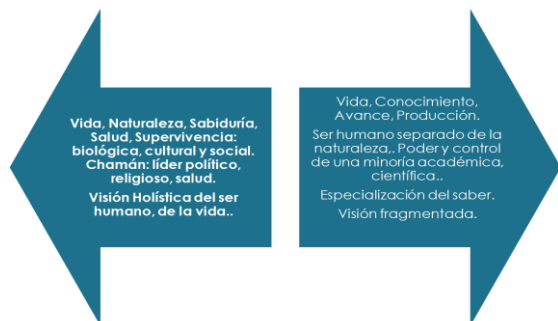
Vida, Naturaleza, Sabiduría, Salud, Supervivencia: biológica, cultural y social. Chamán: líder político, religioso, salud.

Visión Holística del ser humano, de la vida..

Vida, Conocimiento, Avance, Producción.

Ser humano separado de la naturaleza,. Poder y control de una minoría académica, científica..

Especialización del saber.

Visión fragmentada.